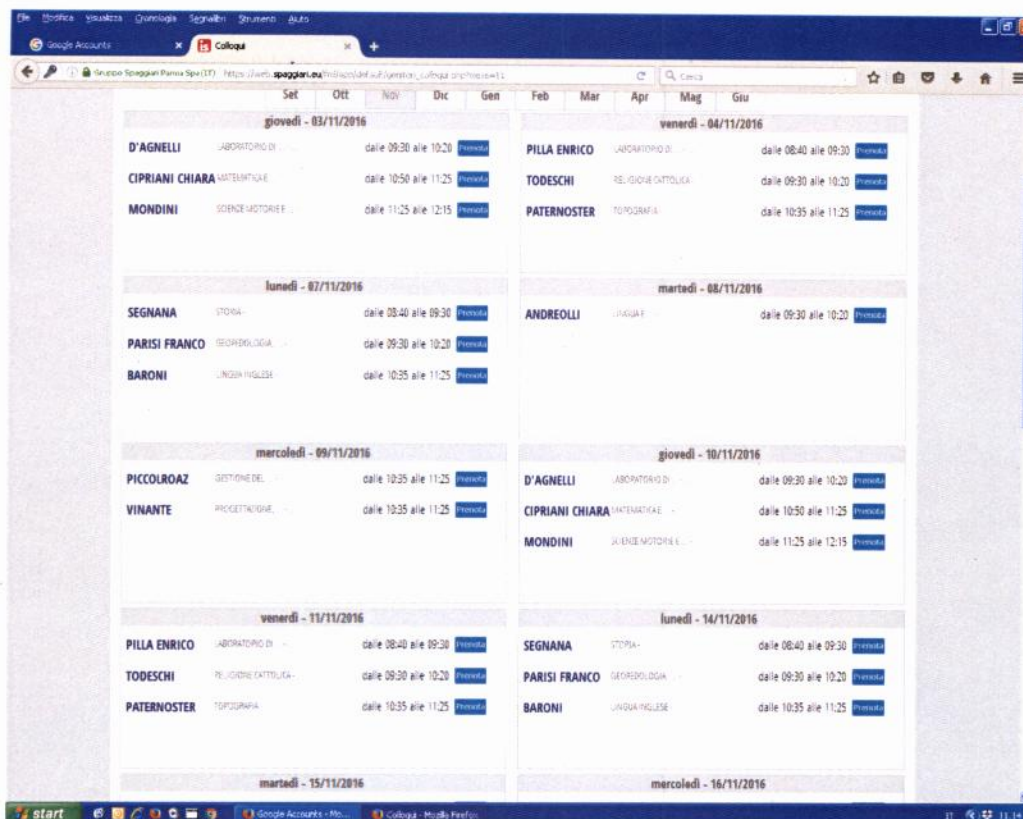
File Modifica Visualizza Cronologia Segnalibri Strumenti Aiuto

Google Accounts × Colloqui × +

Gruppo Spaggiari Parma Spa (IT) https://web.spaggiari.eu/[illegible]

Cerca

Set Ott Nov Dic Gen Feb Mar Apr Mag Giu

giovedì - 03/11/2016

D'AGNELLI LABORATORIO DI ... dalle 09:30 alle 10:20 Prenota

CIPRIANI CHIARA MATEMATICA E ... dalle 10:50 alle 11:25 Prenota

MONDINI SCIENZE MOTORIE E ... dalle 11:25 alle 12:15 Prenota

venerdì - 04/11/2016

PILLA ENRICO LABORATORIO DI ... dalle 08:40 alle 09:30 Prenota

TODESCHI RELIGIONE CATTOLICA ... dalle 09:30 alle 10:20 Prenota

PATERNOSTER TOPOGRAFIA ... dalle 10:35 alle 11:25 Prenota

lunedì - 07/11/2016

SEGNANA STORIA ... dalle 08:40 alle 09:30 Prenota

PARISI FRANCO GEOPEDOLOGIA ... dalle 09:30 alle 10:20 Prenota

BARONI LINGUA INGLESE dalle 10:35 alle 11:25 Prenota

martedì - 08/11/2016

ANDREOLLI LINGUA E ... dalle 09:30 alle 10:20 Prenota

mercoledì - 09/11/2016

PICCOLROAZ GESTIONE DEL ... dalle 10:35 alle 11:25 Prenota

VINANTE PROGETTAZIONE ... dalle 10:35 alle 11:25 Prenota

giovedì - 10/11/2016

D'AGNELLI LABORATORIO DI ... dalle 09:30 alle 10:20 Prenota

CIPRIANI CHIARA MATEMATICA E ... dalle 10:50 alle 11:25 Prenota

MONDINI SCIENZE MOTORIE E ... dalle 11:25 alle 12:15 Prenota

venerdì - 11/11/2016

PILLA ENRICO LABORATORIO DI ... dalle 08:40 alle 09:30 Prenota

TODESCHI RELIGIONE CATTOLICA ... dalle 09:30 alle 10:20 Prenota

PATERNOSTER TOPOGRAFIA dalle 10:35 alle 11:25 Prenota

lunedì - 14/11/2016

SEGNANA STORIA ... dalle 08:40 alle 09:30 Prenota

PARISI FRANCO GEOPEDOLOGIA ... dalle 09:30 alle 10:20 Prenota

BARONI LINGUA INGLESE dalle 10:35 alle 11:25 Prenota

martedì - 15/11/2016

mercoledì - 16/11/2016

start Google Accounts - Mo... Colloqui - Mozilla Firefox IT 11:14